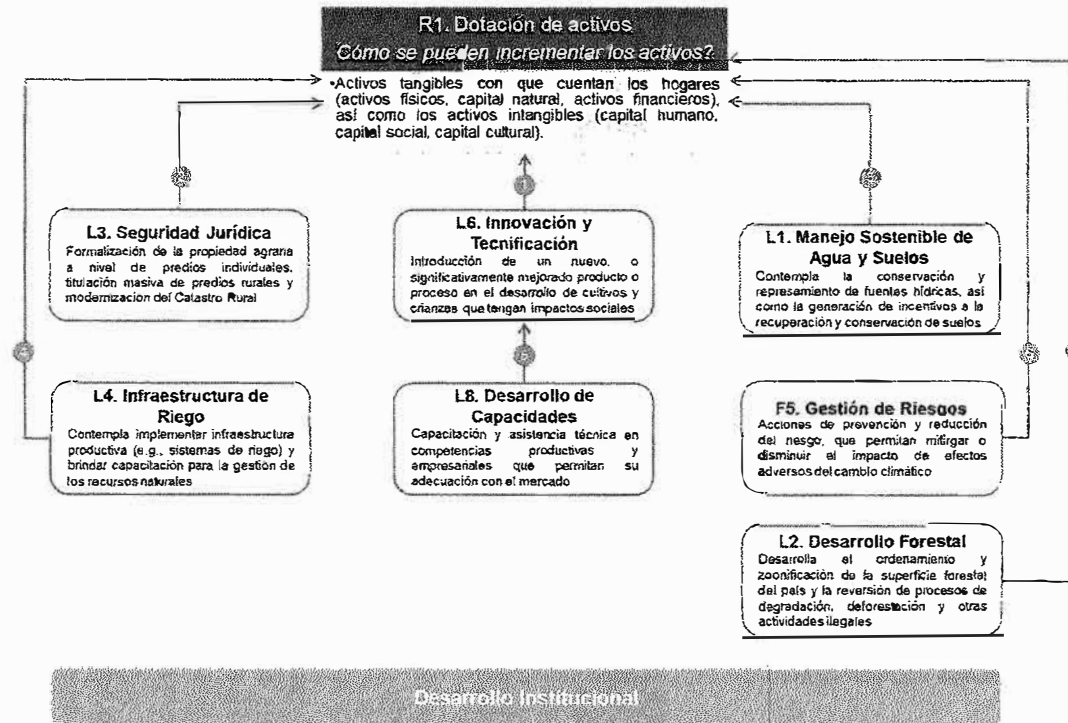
R1. Dotación de activos
Cómo se pueden incrementar los activos?

•Activos tangibles con que cuentan los hogares (activos físicos, capital natural, activos financieros), así como los activos intangibles (capital humano, capital social, capital cultural).

L3. Seguridad Jurídica
Formalización de la propiedad agraria a nivel de predios individuales, titulación masiva de predios rurales y modernización del Catastro Rural

L6. Innovación y Tecnificación
Introducción de un nuevo, o significativamente mejorado producto o proceso en el desarrollo de cultivos y crianzas que tengan impactos sociales

L1. Manejo Sostenible de Agua y Suelos
Contempla la conservación y represamiento de fuentes hídricas, así como la generación de incentivos a la recuperación y conservación de suelos

L4. Infraestructura de Riego
Contempla implementar infraestructura productiva (e.g., sistemas de riego) y brindar capacitación para la gestión de los recursos naturales

L8. Desarrollo de Capacidades
Capacitación y asistencia técnica en competencias productivas y empresariales que permitan su adecuación con el mercado

F5. Gestión de Riesgos
Acciones de prevención y reducción del riesgo, que permitan mitigar o disminuir el impacto de efectos adversos del cambio climático

L2. Desarrollo Forestal
Desarrolla el ordenamiento y zonificación de la superficie forestal del país y la reversión de procesos de degradación, deforestación y otras actividades ilegales

Desarrollo Institucional